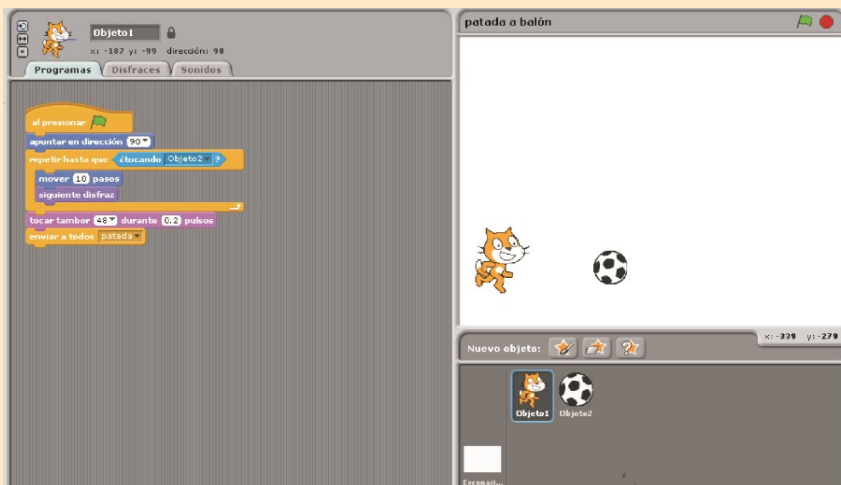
Objeto1
x: -187 y: -99 dirección: 98
Programas Disfraces Sonidos

al presionar
apuntar en dirección 90
repetir hasta que ¿tocando Objeto2 ?
mover 10 pasos
siguiente disfraz
tocar tambor 48 durante 0.2 pulsos
enviar a todos patada

patada a balón

Nuevo objeto:
x: -339 y: -279

Objeto1 Objeto2
Escenari...